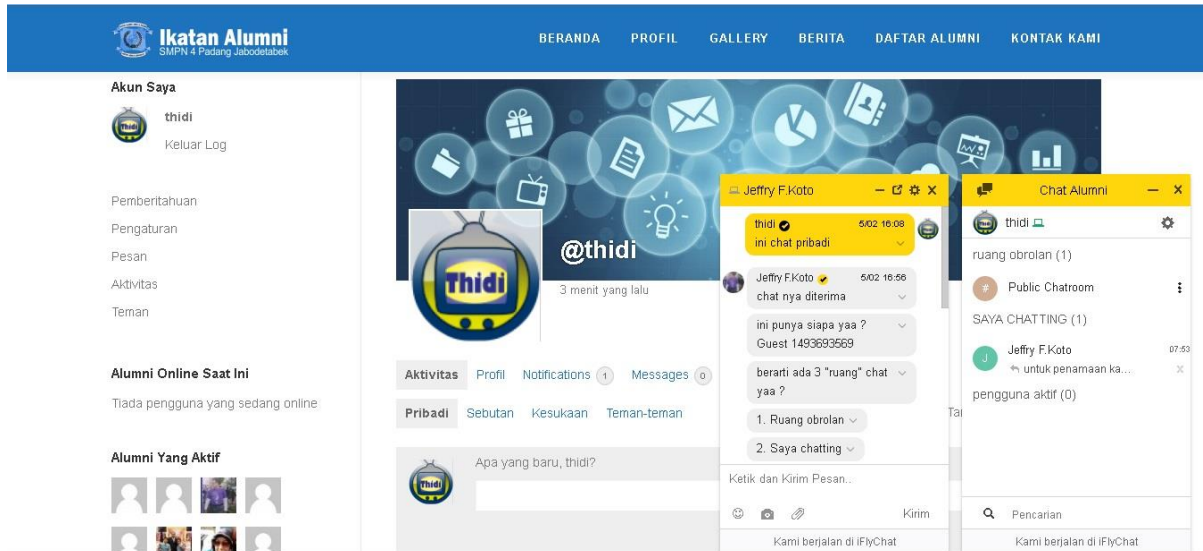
Ikatan Alumni
SMPN 4 Padang Jabodetabek

BERANDA PROFIL GALLERY BERITA DAFTAR ALUMNI KONTAK KAMI

Akun Saya

thidi
Keluar Log

Pemberitahuan
Pengaturan
Pesan
Aktivitas
Teman

Alumni Online Saat Ini

Tiada pengguna yang sedang online

Alumni Yang Aktif

Thidi

@thidi

3 menit yang lalu

Aktivitas Profil Notifications 1 Messages 0

Pribadi Sebutan Kesukaan Teman-teman

Ta

Apa yang baru, thidi?

Jeffry F.Koto

thidi 5/02 16:08
ini chat pribadi

Jeffry F.Koto 5/02 16:56
chat nya diterima

ini punya siapa yaa ?
Guest 1493693569

berarti ada 3 "ruang" chat yaa ?

1. Ruang obrolan

2. Saya chatting

Ketik dan Kirim Pesan..

Kirim

Kami berjalan di iFlyChat

Chat Alumni

thidi

ruang obrolan (1)

Public Chatroom

SAYA CHATTING (1)

Jeffry F.Koto 07:53
untuk penamaan ka...

pengguna aktif (0)

Pencarian

Kami berjalan di iFlyChat